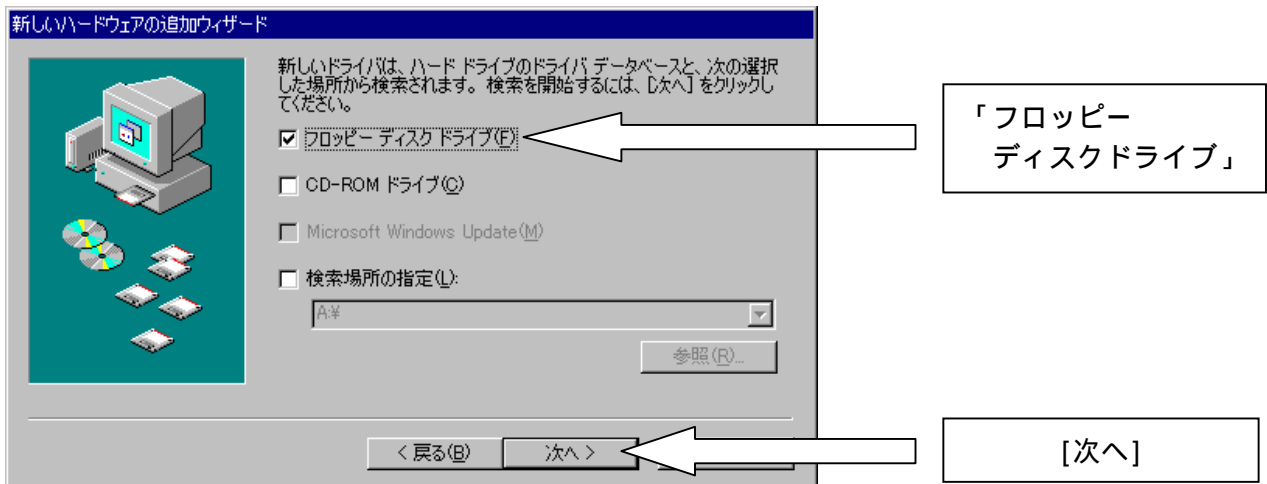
新しいハードウェアの追加ウィザード

新しいドライバは、ハード ドライブのドライバ データベースと、次の選択した場所から検索されます。検索を開始するには、[次へ] をクリックしてください。

☑ フロッピー ディスク ドライブ(F)

☐ CD-ROM ドライブ(C)

☐ Microsoft Windows Update(M)

☐ 検索場所の指定(L):

A:¥

参照(R)...

< 戻る(B)

次へ >

「フロッピー ディスクドライブ」

[次へ]